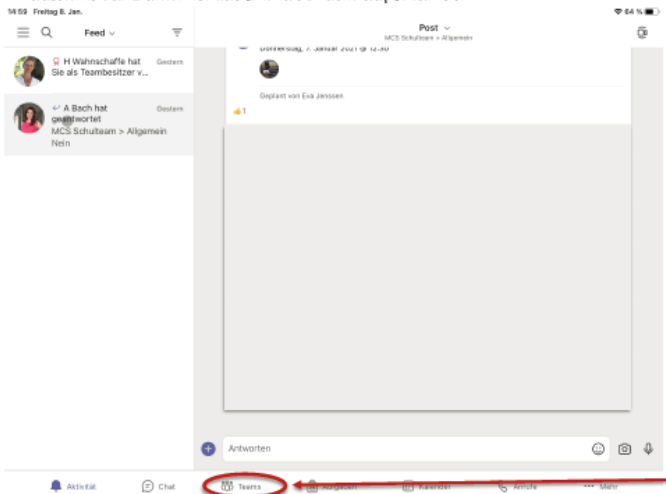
14:59 Freitag 8. Jan.

64 %

Feed

H Wahnschaffe hat Sie als Teambesitzer v...

Gestern

A Bach hat geantwortet
MCS Schulteam > Allgemein
Nein

Gestern

Post
MCS Schulteam > Allgemein

Donnerstag, 7. Januar 2021 @ 12:30

Geplant von Eva Janssen

1

Antworten

Aktivität

Chat

Teams

Aufgaben

Kalender

Anrufe

Mehr